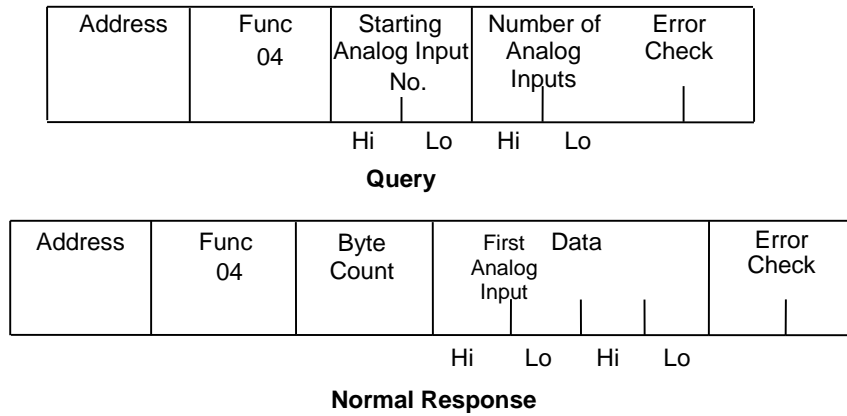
| Address | Func 04 | Starting Analog Input No. | Number of Analog Inputs | Error Check |
|---|---|---|---|---|

Hi Lo Hi Lo

**Query**

| Address | Func 04 | Byte Count | First Analog Input Data | Error Check |
|---|---|---|---|---|

Hi Lo Hi Lo

**Normal Response**